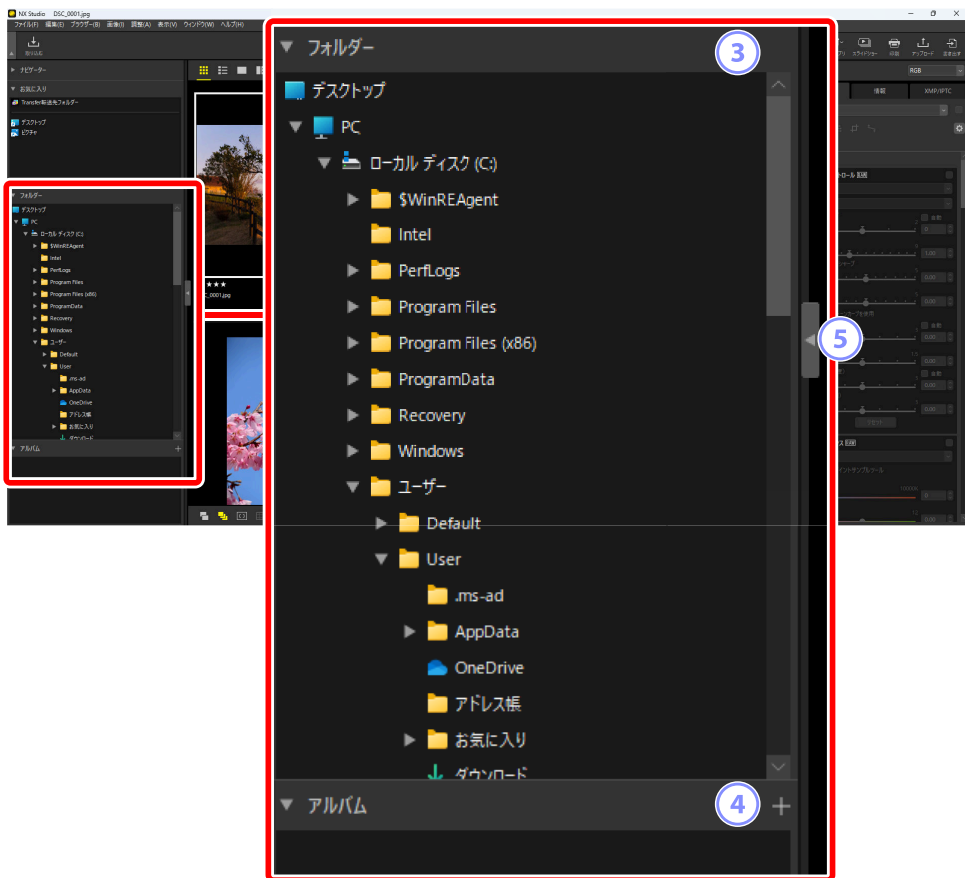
NX Studio DSC_0001.jpg
ファイル(F) 編集(E) ブラウザー(B) 画像(I) 調整(A) 表示(V) ウィンドウ(W) ヘルプ(H)
取り込む
ナビゲーター
お気に入り
Transfer転送先フォルダー
デスクトップ
ピクチャ
フォルダー
デスクトップ
PC
ローカル ディスク (C:)
$WinREAgent
Intel
PerfLogs
Program Files
Program Files (x86)
ProgramData
Recovery
Windows
ユーザー
Default
User
.ms-ad
AppData
OneDrive
アドレス帳
お気に入り
ダウンロード
アルバム
★★★
DSC_0001.jpg
スライドショー 印刷 アップロード 書き出す
RGB
情報 XMP/IPTC

▼ フォルダー
3
デスクトップ
▼ PC
▼ ローカル ディスク (C:)
$WinREAgent
Intel
PerfLogs
Program Files
Program Files (x86)
ProgramData
Recovery
Windows
▼ ユーザー
Default
User
.ms-ad
AppData
OneDrive
アドレス帳
お気に入り
ダウンロード
5
▼ アルバム
4
+